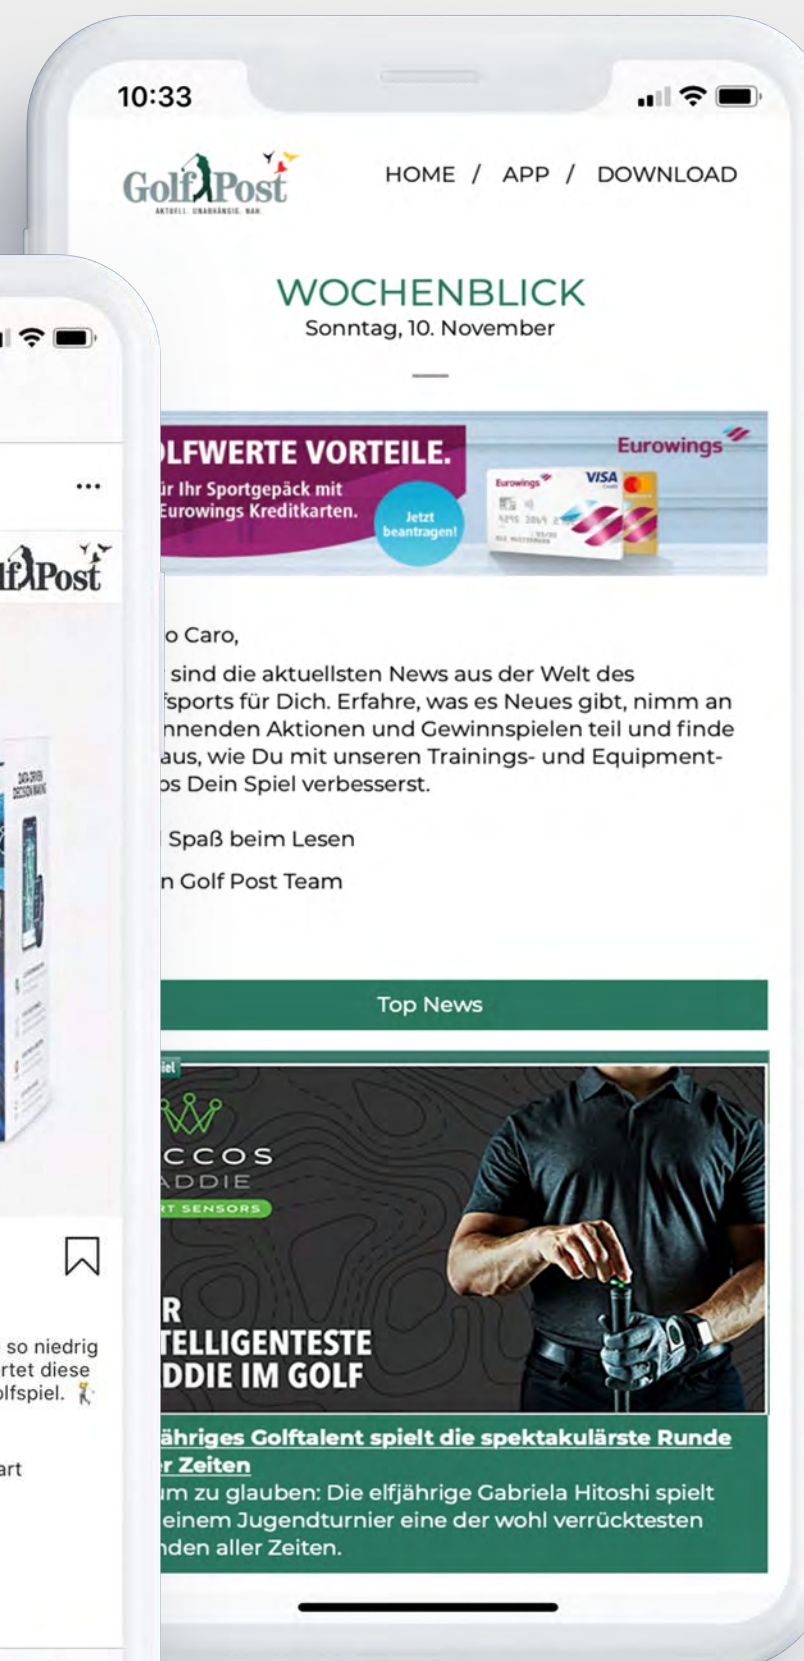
10:33

GolfPost
AKTUELL. UNABHÄNGIG. NAH.

HOME / APP / DOWNLOAD

WOCHENBLICK
Sonntag, 10. November

LFWERTE VORTEILE.
ür Ihr Sportgepäck mit Eurowings Kreditkarten.
Jetzt beantragen!
Eurowings
VISA

o Caro,

sind die aktuellsten News aus der Welt des fsports für Dich. Erfahre, was es Neues gibt, nimm an nnenden Aktionen und Gewinnspielen teil und finde aus, wie Du mit unseren Trainings- und Equipment-os Dein Spiel verbesserst.

Spaß beim Lesen

n Golf Post Team

Top News

iel
CCOS
ADDIE
T SENSORS
R
TELLIGENTESTE
DDIE IM GOLF

ähriges Golftalent spielt die spektakulärste Runde r Zeiten
m zu glauben: Die elfjährige Gabriela Hitoshi spielt einem Jugendturnier eine der wohl verrücktesten nden aller Zeiten.

...
lfPost

so niedrig
rtet diese
lfspiel.

art